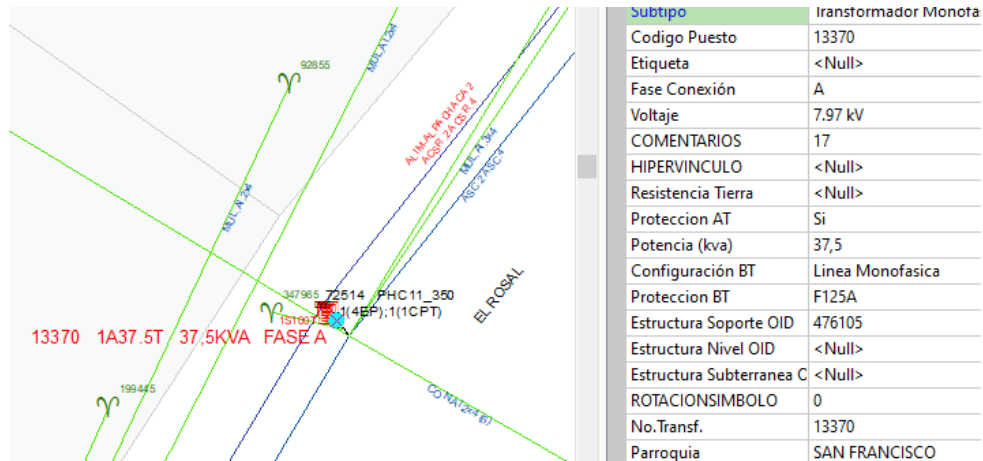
92855
MULA 2x4
AL IMALPA CHACA 2
ACSR 2A CS R 4
MUL A 3x4
ASC 2 ASC 4
MULA 2x4
EL ROSAL
347965
72514 PHC11_350
1(4EP);1(1CPT)
151003
13370 1A37.5T 37,5KVA FASE A
199445
CONAT 2x4 (6)

| Subtipo | Transformador Monofa |
|---|---|
| Codigo Puesto | 13370 |
| Etiqueta | <Null> |
| Fase Conexión | A |
| Voltaje | 7.97 kV |
| COMENTARIOS | 17 |
| HIPERVINCULO | <Null> |
| Resistencia Tierra | <Null> |
| Proteccion AT | Si |
| Potencia (kva) | 37,5 |
| Configuración BT | Linea Monofasica |
| Proteccion BT | F125A |
| Estructura Soporte OID | 476105 |
| Estructura Nivel OID | <Null> |
| Estructura Subterranea C | <Null> |
| ROTACIONSIMBOLO | 0 |
| No.Transf. | 13370 |
| Parroquia | SAN FRANCISCO |